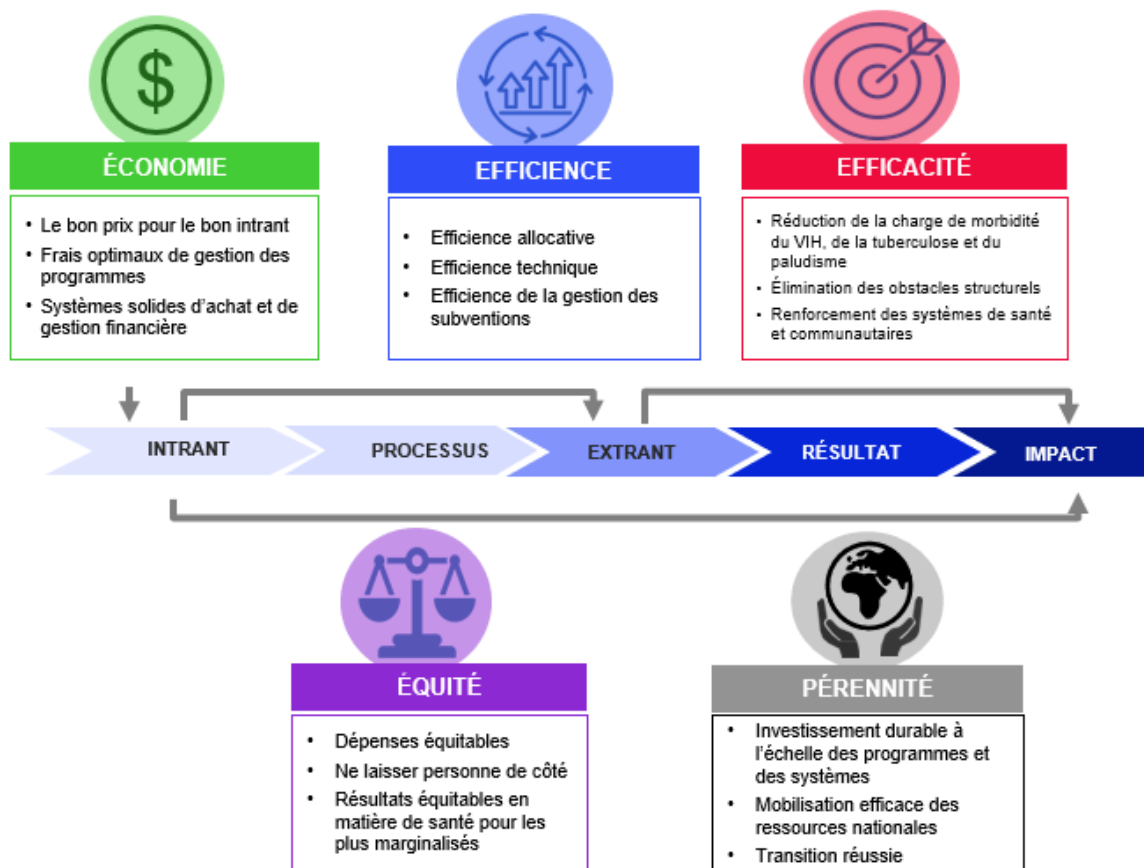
ÉCONOMIE

• Le bon prix pour le bon intrant
• Frais optimaux de gestion des programmes
• Systèmes solides d'achat et de gestion financière

EFFICIENCE

• Efficience allocative
• Efficience technique
• Efficience de la gestion des subventions

EFFICACITÉ

• Réduction de la charge de morbidité du VIH, de la tuberculose et du paludisme
• Élimination des obstacles structurels
• Renforcement des systèmes de santé et communautaires

INTRANT

PROCESSUS

EXTRANT

RÉSULTAT

IMPACT

ÉQUITÉ

• Dépenses équitables
• Ne laisser personne de côté
• Résultats équitables en matière de santé pour les plus marginalisés

PÉRENNITÉ

• Investissement durable à l'échelle des programmes et des systèmes
• Mobilisation efficace des ressources nationales
• Transition réussie